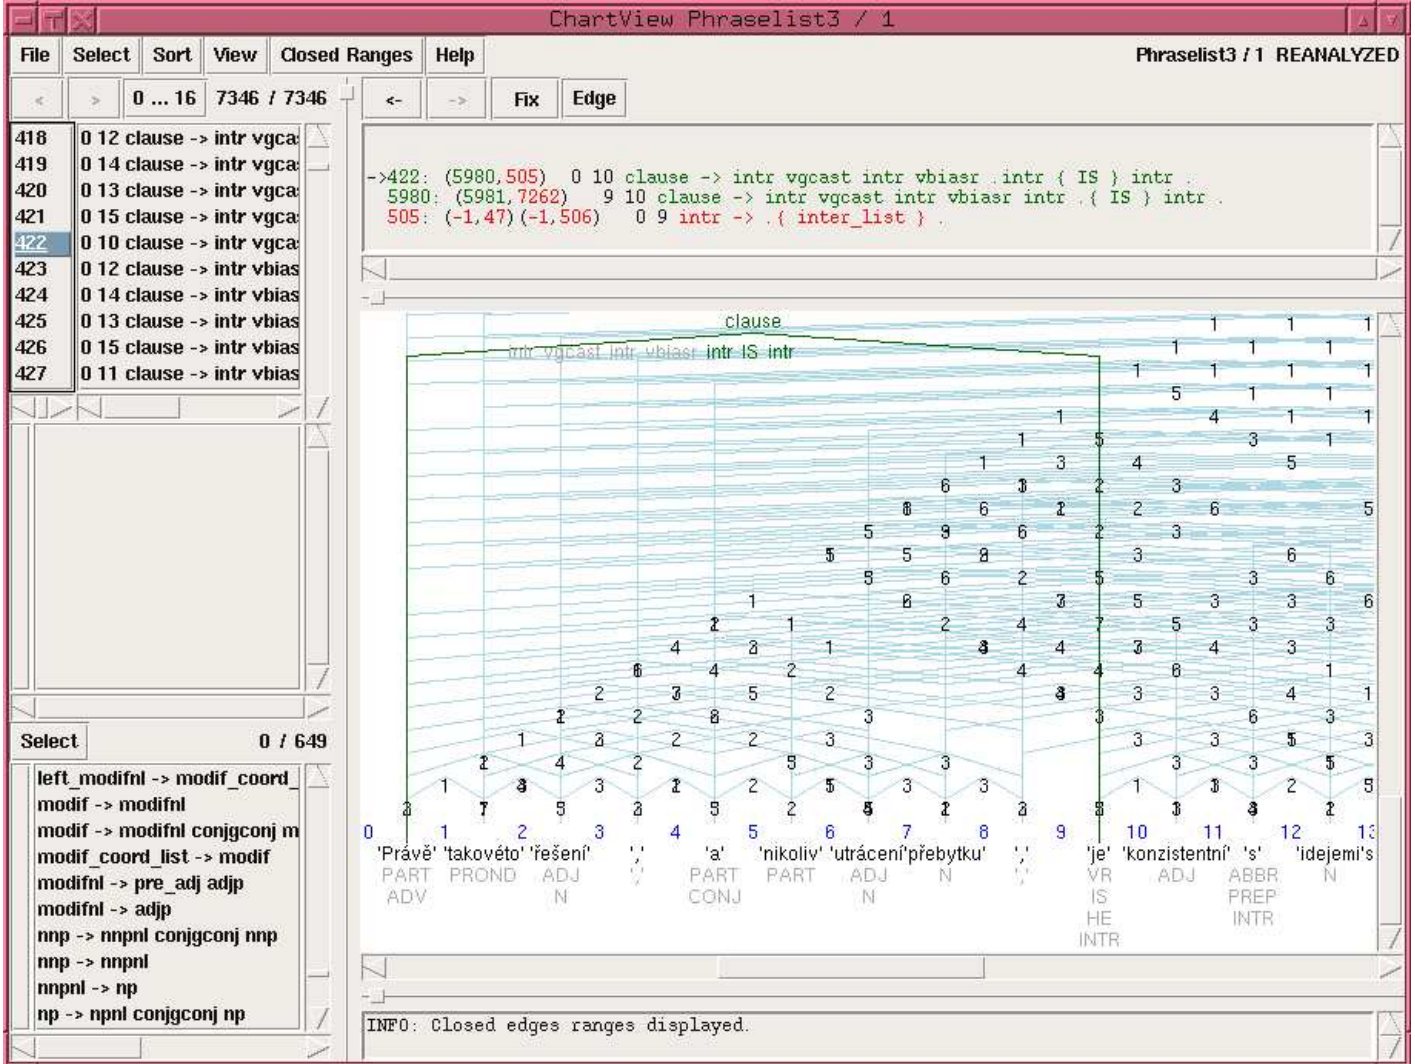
ChartView Phraselist3 / 1

File Select Sort View Closed Ranges Help

Phraselist3 / 1 REANALYZED

< > 0 ... 16 7346 / 7346

<- -> Fix Edge

418 0 12 clause -> intr vgca
419 0 14 clause -> intr vgca
420 0 13 clause -> intr vgca
421 0 15 clause -> intr vgca
422 0 10 clause -> intr vgca
423 0 12 clause -> intr vbias
424 0 14 clause -> intr vbias
425 0 13 clause -> intr vbias
426 0 15 clause -> intr vbias
427 0 11 clause -> intr vbias

->422: (5980,505) 0 10 clause -> intr vgcast intr vbiasr . intr { IS } intr .
5980: (5981,7262) 9 10 clause -> intr vgcast intr vbiasr intr . { IS } intr .
505: (-1,47) (-1,506) 0 9 intr -> . { inter_list } .

clause
intr vgcast intr vbiasr intr IS intr

Select 0 / 649

left_modifnl -> modif_coord_
modif -> modifnl
modif -> modifnl conjgconj m
modif_coord_list -> modif
modifnl -> pre_adj adjp
modifnl -> adjp
nnp -> nnpnl conjgconj nnp
nnp -> nnpnl
nnpnl -> np
np -> npnl conjgconj np

0 1 2 3 4 5 6 7 8 9 10 11 12 13
'Právě' 'takovéto' 'řešení' ',' 'a' 'nikoliv' 'utrácení' 'přebytku' ',' 'je' 'konzistentní' 's' 'idejemi's
PART PROND ADJ ',' PART PART ADJ N ',' VR ADJ ABBR N
ADV N CONJ N IS PREP
HE INTR
INTR

INFO: Closed edges ranges displayed.